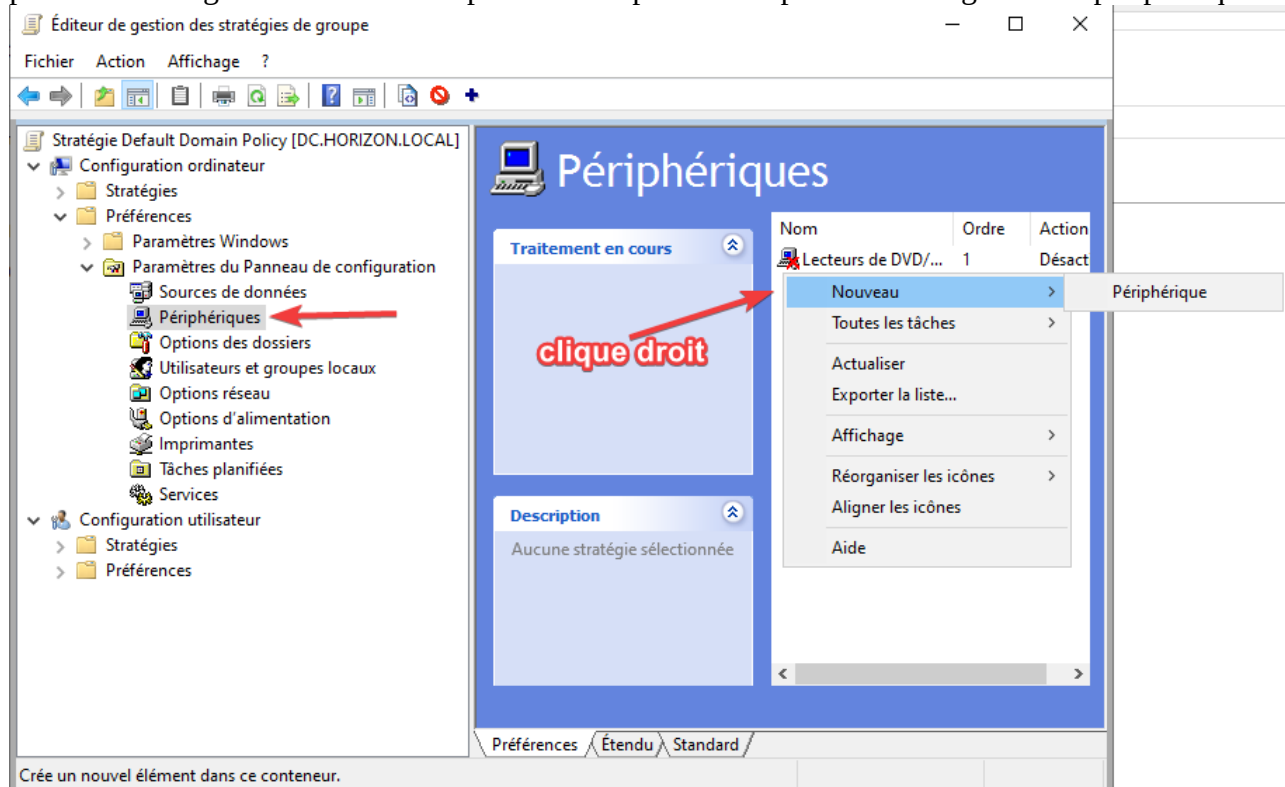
Éditeur de gestion des stratégies de groupe

Fichier Action Affichage ?

Stratégie Default Domain Policy [DC.HORIZON.LOCAL]
Configuration ordinateur
Stratégies
Préférences
Paramètres Windows
Paramètres du Panneau de configuration
Sources de données
Périphériques
Options des dossiers
Utilisateurs et groupes locaux
Options réseau
Options d'alimentation
Imprimantes
Tâches planifiées
Services
Configuration utilisateur
Stratégies
Préférences

Périphériques

Traitement en cours

Description
Aucune stratégie sélectionnée

| Nom | Ordre | Action |
|---|---|---|
| Lecteurs de DVD/... | 1 | Désact |

Nouveau
Toutes les tâches
Actualiser
Exporter la liste...
Affichage
Réorganiser les icônes
Aligner les icônes
Aide

Périphérique

clique droit

Préférences Étendu Standard

Crée un nouvel élément dans ce conteneur.